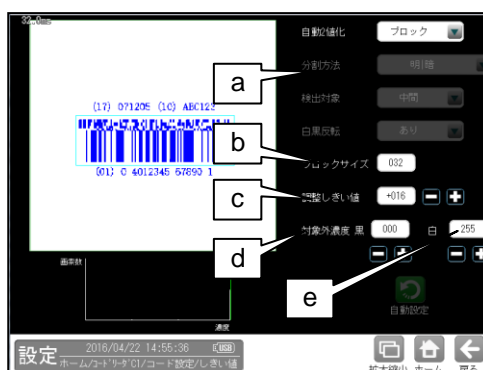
32.0ms

(17) 071205 (10) ABC12

(01) 0 4012345 67890 1

自動2値化
ブロック
分割方法
明暗
検出対象
中間
白黒反転
あり
ブロックサイズ
032
調整しきい値
+016
対象外濃度 黒
000
白
255

a
b
c
d
e

画素数
濃度

自動設定

設定
2016/04/22 14:55:36
USB
ホーム/コードリーダC1/コード設定/しきい値

拡大縮小
ホーム
戻る